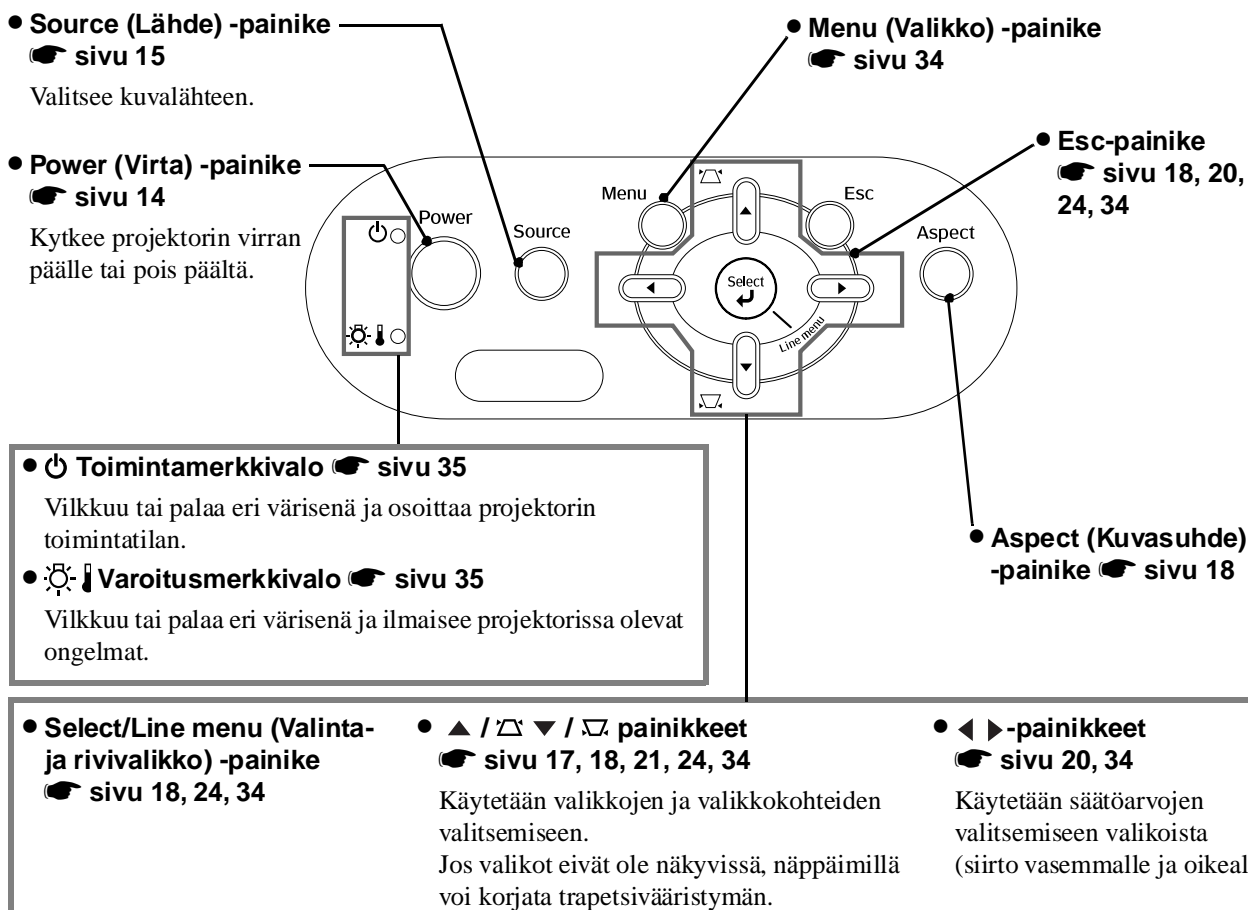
• **Source (Lähde) -painike**
☛ sivu 15

Valitsee kuvalähteen.

• **Power (Virta) -painike**
☛ sivu 14

Kytkee projektorin virran päälle tai pois päältä.

• **Menu (Valikko) -painike**
☛ sivu 34

• **Esc-painike**
☛ sivu 18, 20, 24, 34

Power

Source

Menu

Esc

Aspect

Select

Line menu

• **Aspect (Kuvasuhde) -painike** ☛ sivu 18

• ⏻ **Toimintamerkkivalo** ☛ sivu 35

Vilkkuu tai palaa eri värisenä ja osoittaa projektorin toimintatilan.

• **Varoitusmerkkivalo** ☛ sivu 35

Vilkkuu tai palaa eri värisenä ja ilmaisee projektorissa olevat ongelmat.

• **Select/Line menu (Valinta- ja rivivalikko) -painike**
☛ sivu 18, 24, 34

• ▲ / ▼ / painikkeet
☛ sivu 17, 18, 21, 24, 34

Käytetään valikkojen ja valikkokohteiden valitsemiseen.
Jos valikot eivät ole näkyvissä, näppäimillä voi korjata trapetsivääristymän.

• ◀ ▶-painikkeet
☛ sivu 20, 34

Käytetään säätöarvojen valitsemiseen valikoista (siirto vasemmalle ja oikeal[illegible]